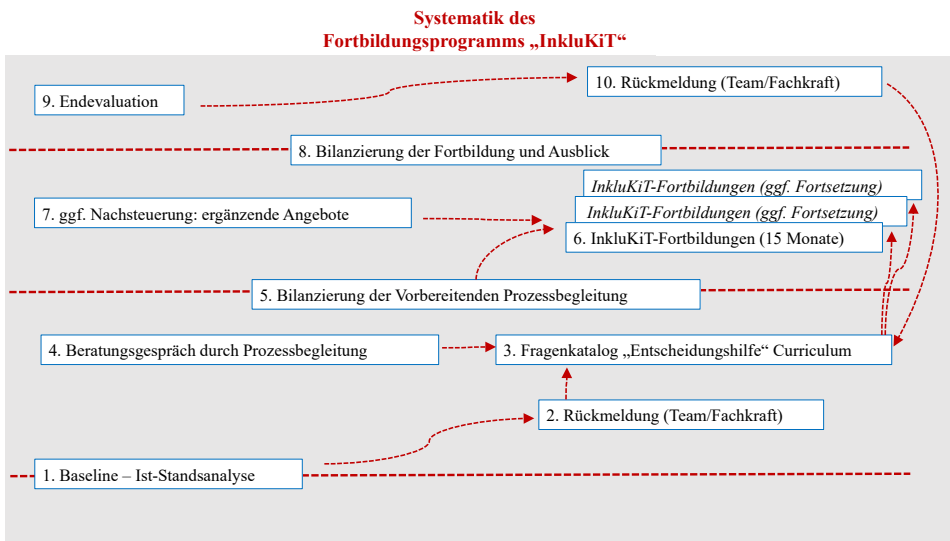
Systematik des
Fortbildungsprogramms „InkluKiT“

9. Endevaluation

10. Rückmeldung (Team/Fachkraft)

8. Bilanzierung der Fortbildung und Ausblick

InkluKiT-Fortbildungen (ggf. Fortsetzung)

InkluKiT-Fortbildungen (ggf. Fortsetzung)

7. ggf. Nachsteuerung: ergänzende Angebote

6. InkluKiT-Fortbildungen (15 Monate)

5. Bilanzierung der Vorbereitenden Prozessbegleitung

4. Beratungsgespräch durch Prozessbegleitung

3. Fragenkatalog „Entscheidungshilfe“ Curriculum

2. Rückmeldung (Team/Fachkraft)

1. Baseline – Ist-Standsanalyse